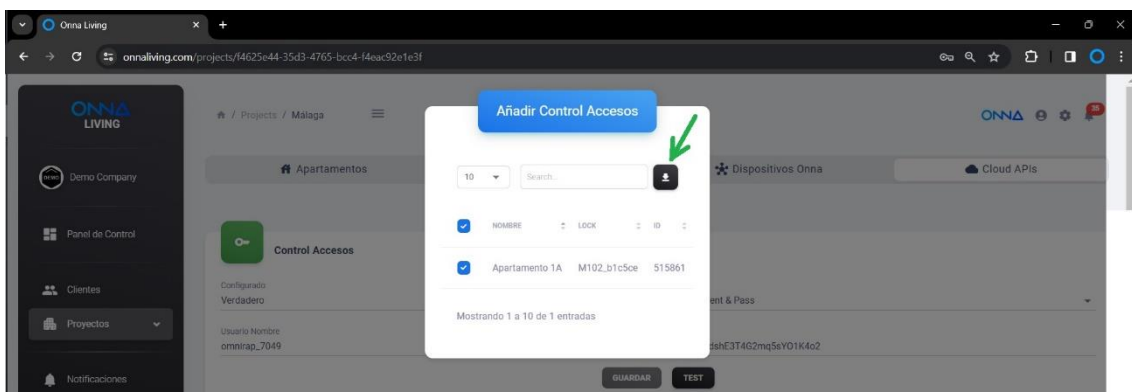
Onna Living
onnaliving.com/projects/f4625e44-35d3-4765-bcc4-f4eac92e1e3f

ONNA LIVING
Demo Company
Panel de Control
Clientes
Proyectos
Notificaciones

/ Projects / Málaga

Apartamentos
Dispositivos Onna
Cloud APIs

ONNA
35

Control Accesos
Configurado
Verdadero
Usuario Nombre
omnirap_7049
ent & Pass
dshE3T4G2mq5sYO1K4o2
GUARDAR
TEST

Añadir Control Accesos

10
Search...

| | NOMBRE | LOCK | ID |
|---|---|---|---|
| ☑ | Apartamento 1A | M102_b1c5ce | 515861 |

Mostrando 1 a 10 de 1 entradas